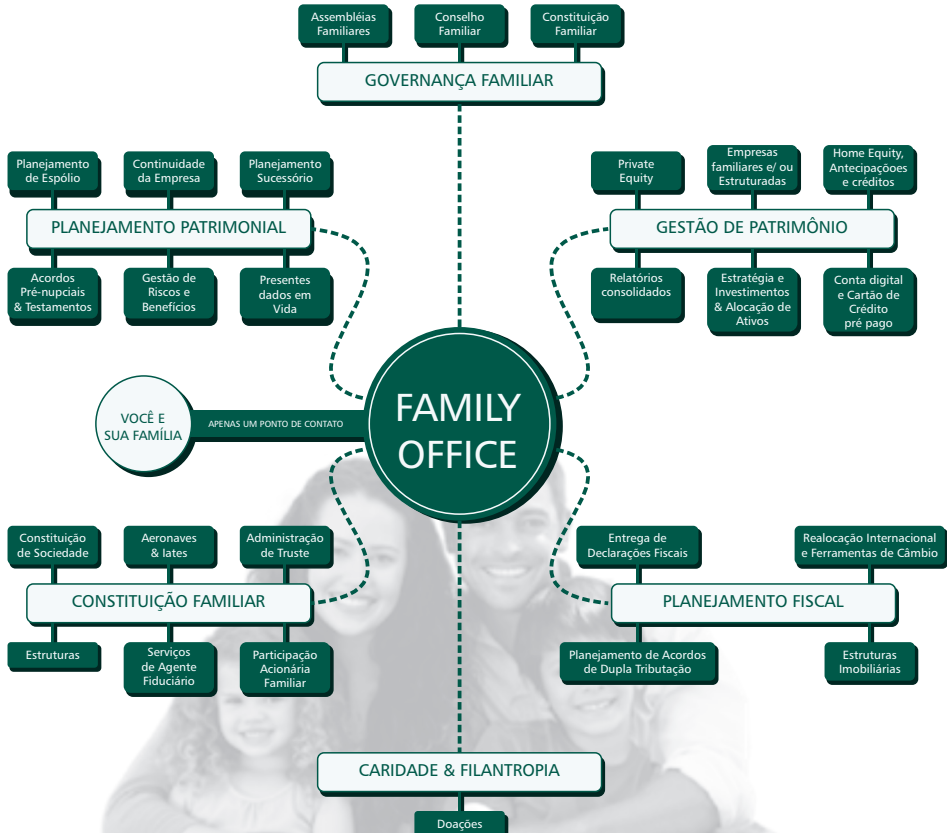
Assembléias Familiares

Conselho Familiar

Constituição Familiar

GOVERNANÇA FAMILIAR

Planejamento de Espólio

Continuidade da Empresa

Planejamento Sucessório

PLANEJAMENTO PATRIMONIAL

Acordos Pré-nupciais & Testamentos

Gestão de Riscos e Benefícios

Presentes dados em Vida

Private Equity

Empresas familiares e/ ou Estruturadas

Home Equity, Antecipações e créditos

GESTÃO DE PATRIMÔNIO

Relatórios consolidados

Estratégia e Investimentos & Alocação de Ativos

Conta digital e Cartão de Crédito pré pago

VOCÊ E SUA FAMÍLIA

APENAS UM PONTO DE CONTATO

FAMILY OFFICE

Constituição de Sociedade

Aeronaves & Iates

Administração de Truste

CONSTITUIÇÃO FAMILIAR

Estruturas

Serviços de Agente Fiduciário

Participação Acionária Familiar

Entrega de Declarações Fiscais

Realocação Internacional e Ferramentas de Câmbio

PLANEJAMENTO FISCAL

Planejamento de Acordos de Dupla Tributação

Estruturas Imobiliárias

CARIDADE & FILANTROPIA

Doações